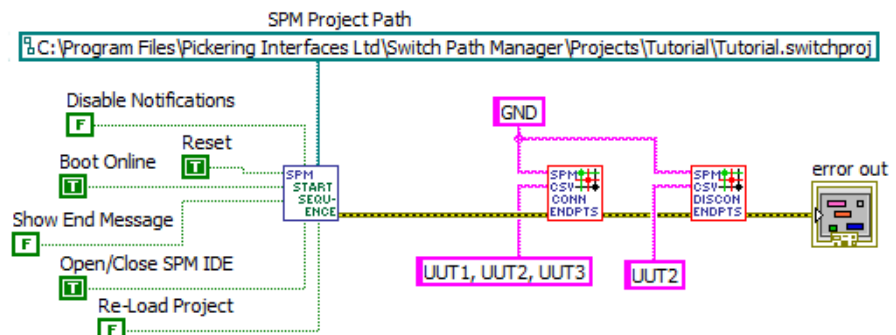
SPM Project Path

C:\Program Files\Pickering Interfaces Ltd\Switch Path Manager\Projects\Tutorial\Tutorial.switchproj

Disable Notifications

F

Reset

T

Boot Online

T

Show End Message

F

Open/Close SPM IDE

T

Re-Load Project

F

SPM START SEQUENCE

GND

SPM CSV CONN ENDPTS

SPM CSV DISCON ENDPTS

error out

UUT1, UUT2, UUT3

UUT2